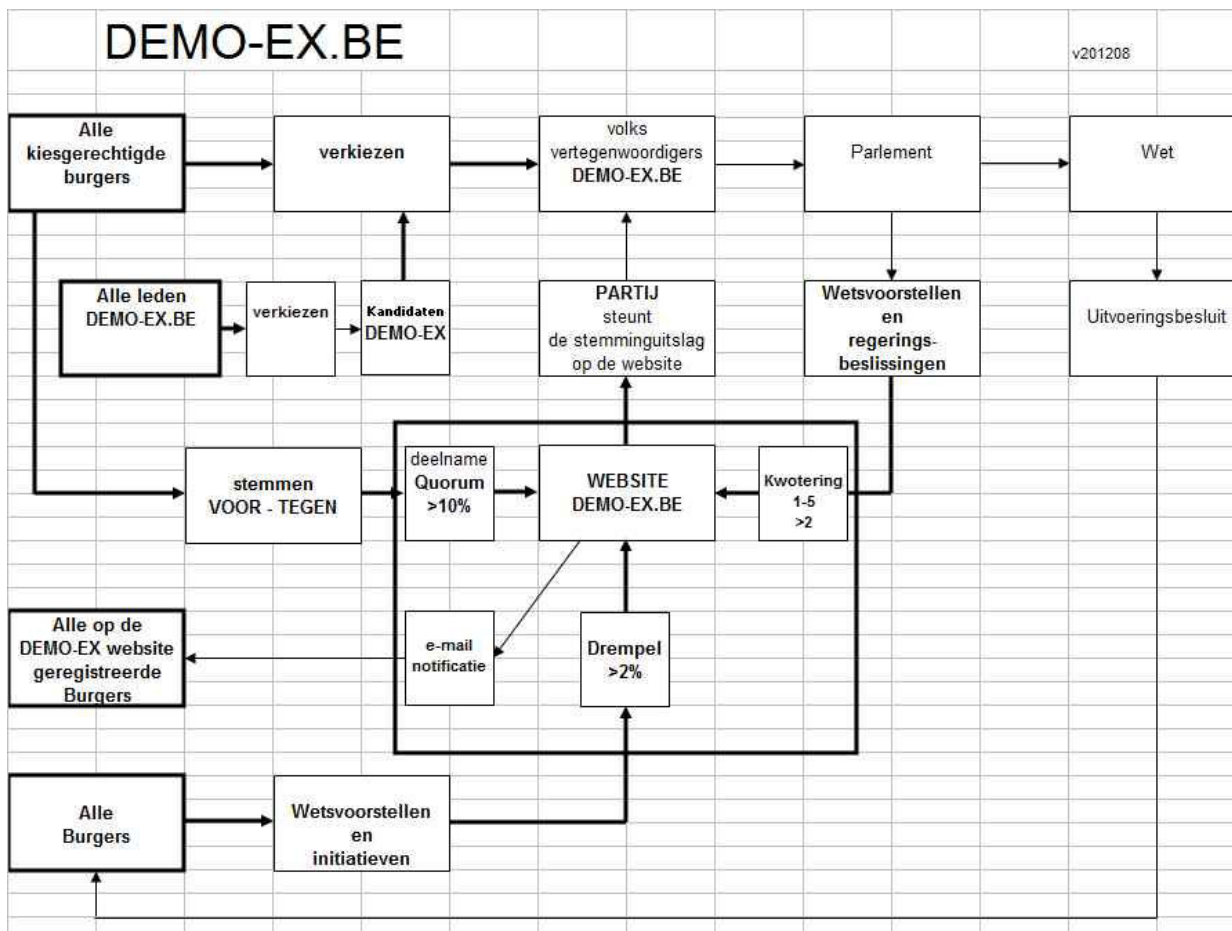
DEMO-EX.BE

v201208

Alle kiesgerechtigde burgers

verkiezen

volks vertegenwoordigers DEMO-EX.BE

Parlement

Wet

Alle leden DEMO-EX.BE

verkiezen

Kandidaten DEMO-EX

PARTIJ steunt de stemminguitslag op de website

Wetsvoorstellen en regerings-beslissingen

Uitvoeringsbesluit

stemmen VOOR - TEGEN

deelname Quorum >10%

WEBSITE DEMO-EX.BE

Kwotering 1-5 >2

Alle op de DEMO-EX website geregistreerde Burgers

e-mail notificatie

Drempel >2%

Alle Burgers

Wetsvoorstellen en initiatieven